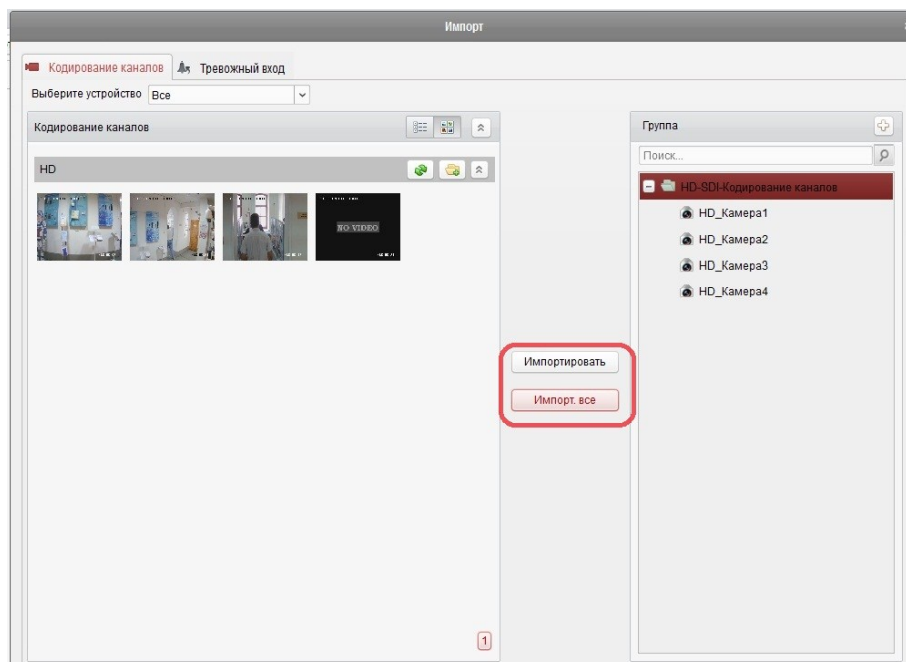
Импорт

Кодирование каналов Тревожный вход

Выберите устройство Все

Кодирование каналов

HD

NO VIDEO

1

Импортировать

Импорт. все

Группа

Поиск...

HD-SDI-Кодирование каналов

HD_Камера1

HD_Камера2

HD_Камера3

HD_Камера4